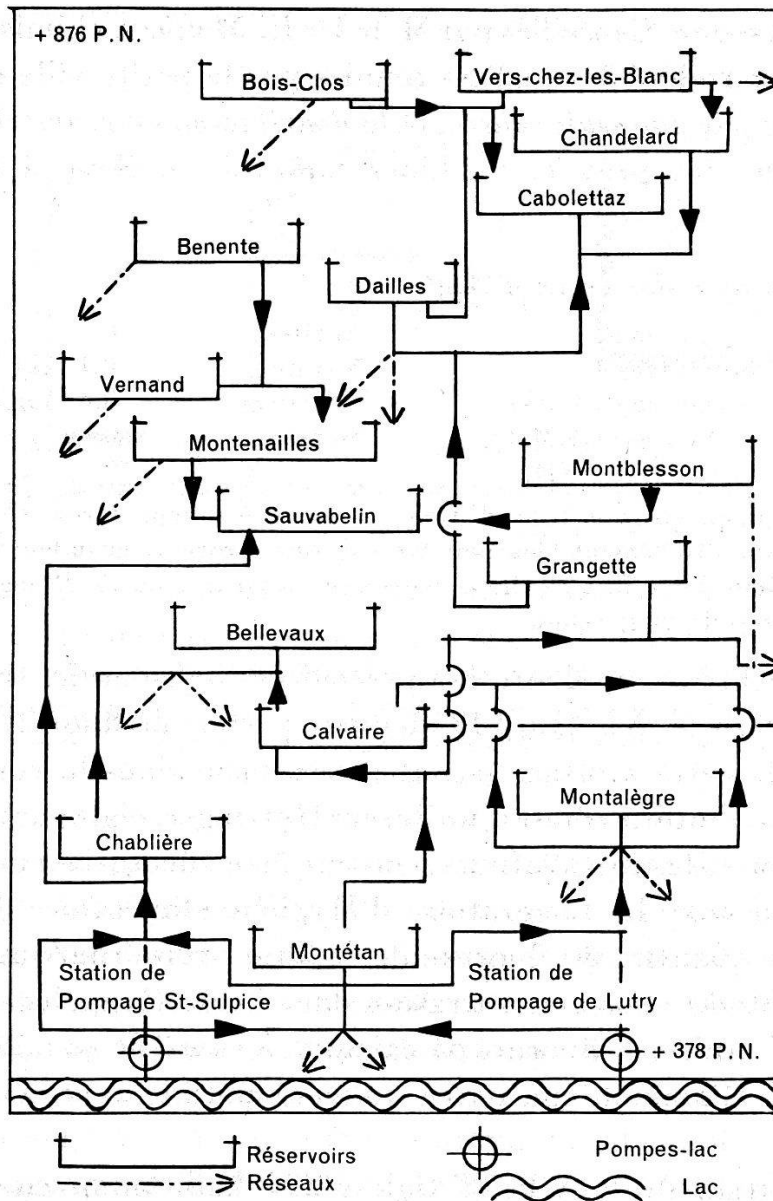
+ 876 P. N.

Bois-Clos

Vers-chez-les-Blanc

Chandelard

Cabolettaz

Benente

Dailles

Vernand

Montenailles

Montblesson

Sauvabelin

Grangette

Bellevaux

Calvaire

Montalègre

Chablière

Montétan

Station de Pompage St-Sulpice

Station de Pompage de Lutry

+ 378 P. N.

Réservoirs

Réseaux

Pompes-lac

Lac